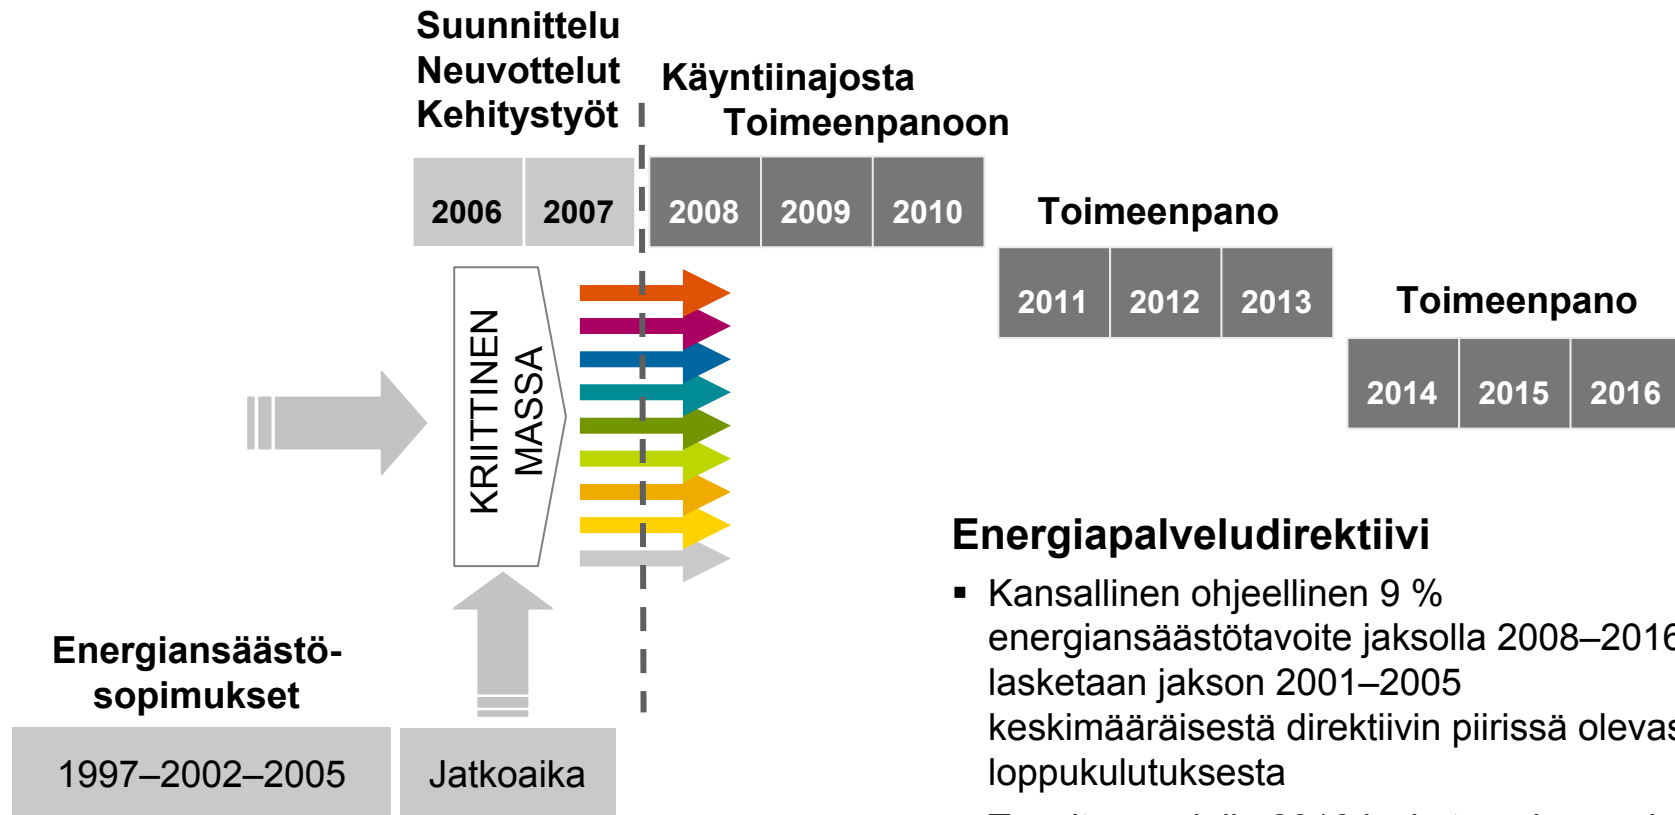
Suunnittelu
Neuvottelut
Kehitystyöt

Käyntiinajosta
Toimeenpanoon

| 2006 | 2007 |
|---|---|

| 2008 | 2009 | 2010 |
|---|---|---|

Toimeenpano

| 2011 | 2012 | 2013 |
|---|---|---|

Toimeenpano

| 2014 | 2015 | 2016 |
|---|---|---|

KRIITTINEN MASSA

Energiansäästösopimukset

1997–2002–2005

Jatkoaika

Energiapalveludirektiivi

▪ Kansallinen ohjeellinen 9 % energiansäästötavoite jaksolla 2008–2016 lasketaan jakson 2001–2005 keskimääräisestä direktiivin piirissä olevas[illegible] loppukulutuksesta

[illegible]